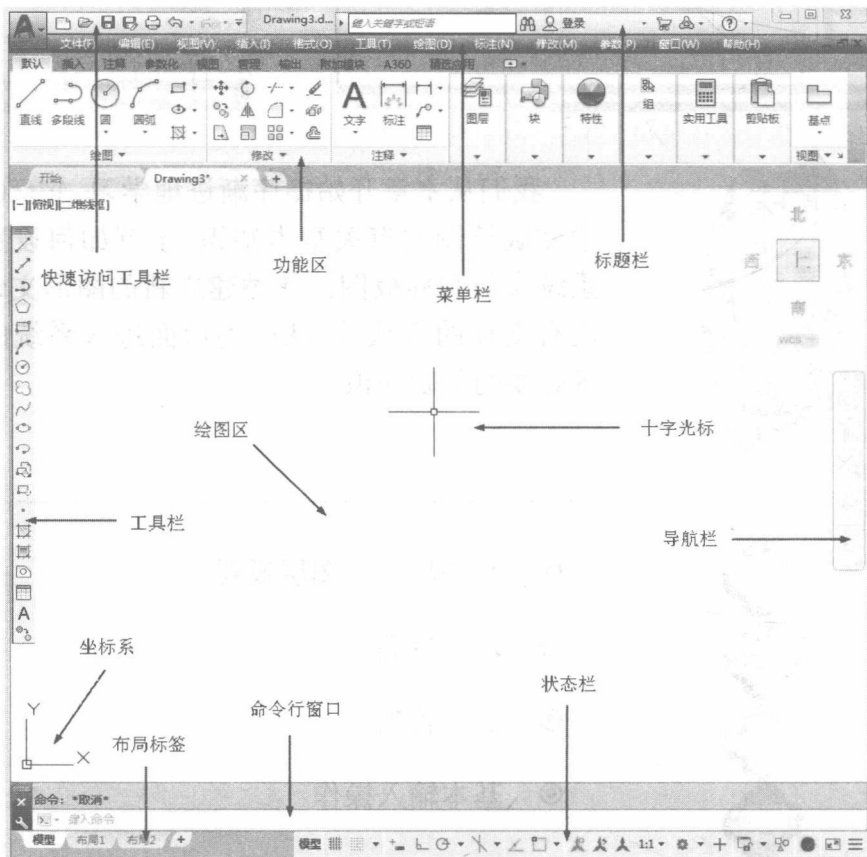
Drawing3.d... 键入关键字或短语 登录 ?

文件(F) 编辑(E) 视图(V) 插入(I) 格式(O) 工具(T) 绘图(D) 标注(N) 修改(M) 参数(P) 窗口(W) 帮助(H)

默认 插入 注释 参数化 视图 管理 输出 附加模块 A360 精选应用

直线 多段线 圆 圆弧 文字 标注 图层 块 特性 组 实用工具 剪贴板 基点

绘图 修改 注释 视图

开始 Drawing3* × +

[-][俯视][二维线框]

北

西 上 东

南

WCS

快速访问工具栏

功能区

菜单栏

标题栏

绘图区

十字光标

工具栏

导航栏

坐标系

状态栏

命令行窗口

布局标签

Y

X

命令: *取消*

键入命令

模型 布局1 布局2 +

模型 1:1